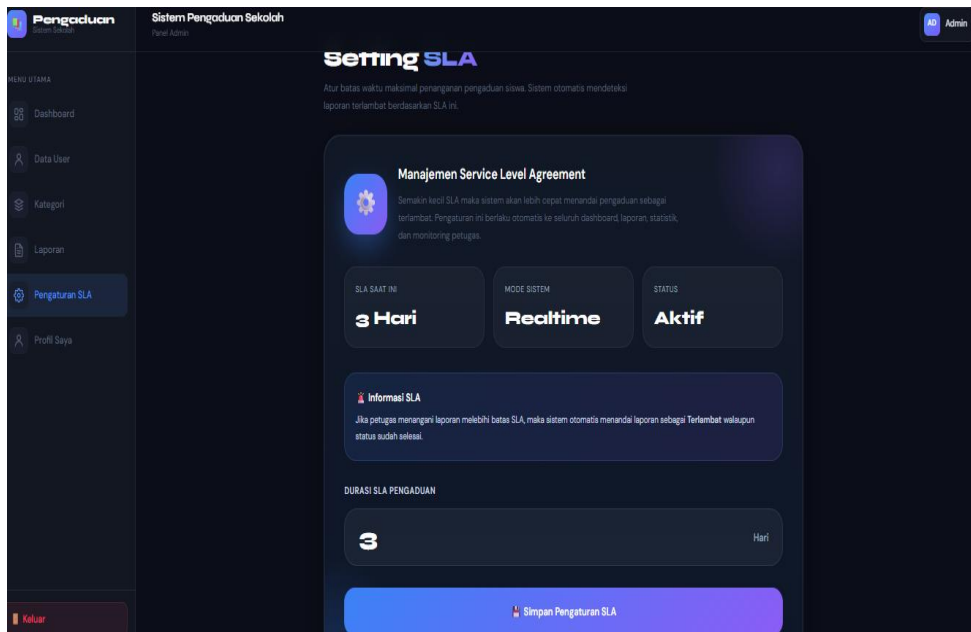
Pengaduan
Sistem Sekolah

Sistem Pengaduan Sekolah
Panel Admin

AD Admin

MENU UTAMA

Dashboard

Data User

Kategori

Laporan

Pengaturan SLA

Profil Saya

Keluar

Setting SLA

Atur batas waktu maksimal penanganan pengaduan siswa. Sistem otomatis mendeteksi laporan terlambat berdasarkan SLA ini.

Manajemen Service Level Agreement

Semakin kecil SLA maka sistem akan lebih cepat menandai pengaduan sebagai terlambat. Pengaturan ini berlaku otomatis ke seluruh dashboard, laporan, statistik, dan monitoring petugas.

| SLA SAAT INI | MODE SISTEM | STATUS |
|---|---|---|
| 3 Hari | Realtime | Aktif |

Informasi SLA

Jika petugas menangani laporan melebihi batas SLA, maka sistem otomatis menandai laporan sebagai Terlambat walaupun status sudah selesai.

DURASI SLA PENGADUAN

3

Hari

Simpan Pengaturan SLA